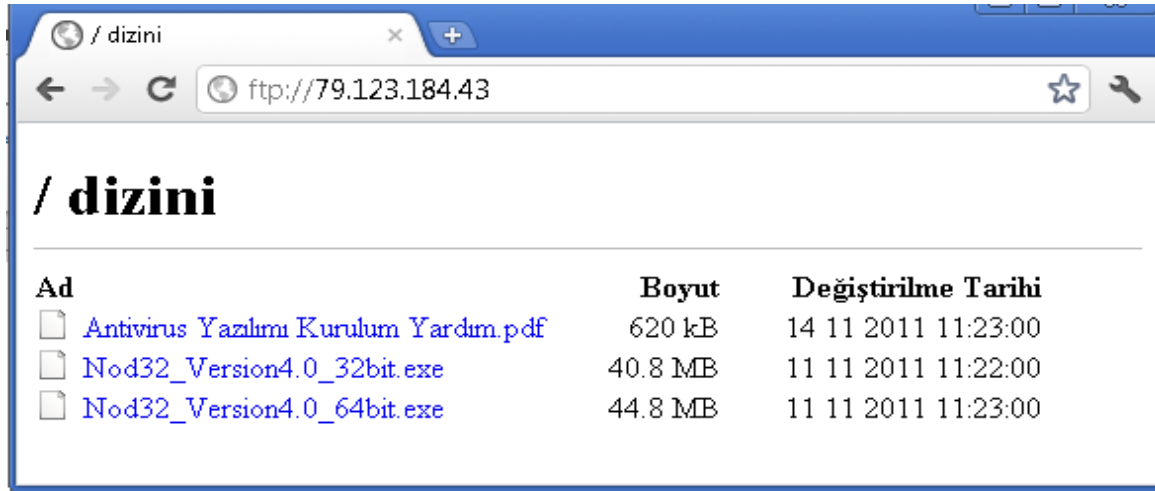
/ dizini

ftp://79.123.184.43

# / dizini

| Ad | Boyut | Değiştirilme Tarihi |
|---|---|---|
| Antivirus Yazılımı Kurulum Yardım.pdf | 620 kB | 14 11 2011 11:23:00 |
| Nod32_Version4.0_32bit.exe | 40.8 MB | 11 11 2011 11:22:00 |
| Nod32_Version4.0_64bit.exe | 44.8 MB | 11 11 2011 11:23:00 |